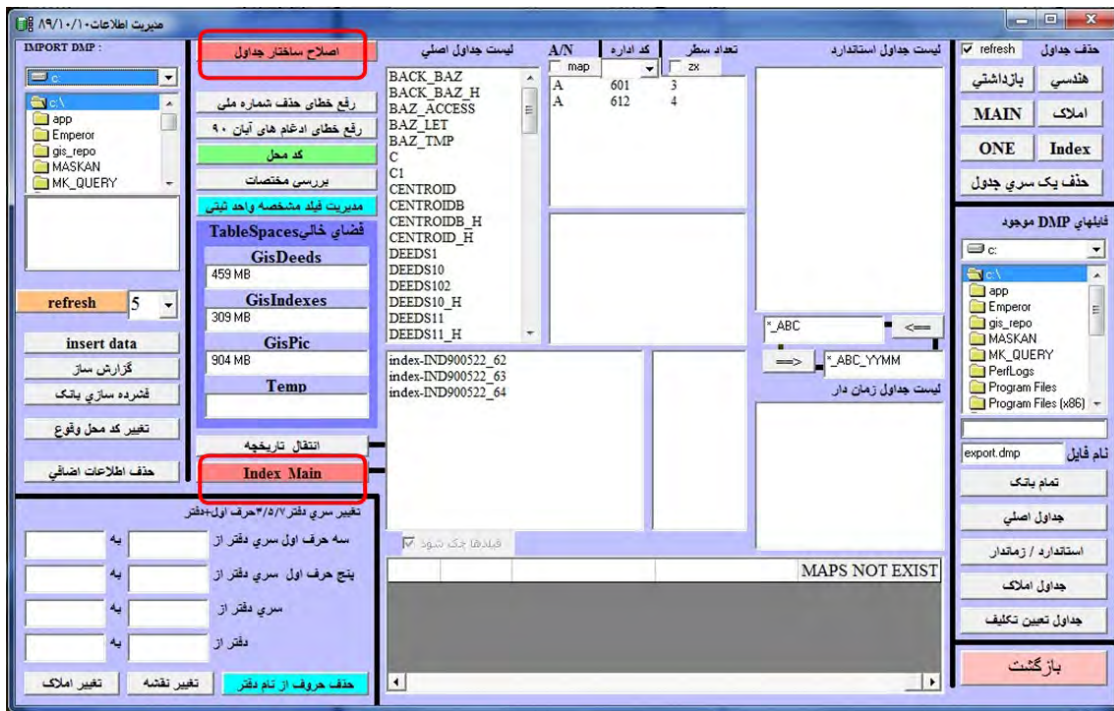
مديريت اطلاعات-٨٩/١٠/١

IMPORT DMP :
c:
c:\
app
Emperor
gis_repo
MASKAN
MK_QUERY

refresh
5
insert data
گزارش ساز
فشرده سازي بانک
تغيير کد محل وقوع
حذف اطلاعات اضافي

اصلاح ساختار جداول
رفع خطاي حذف شماره ملي
رفع خطاي ادغام هاي آبان ٩٠
کد محل
بررسي مختصات
مديريت فيلد مشخصه واحد ثبتي
فضاي خالي TableSpaces
GisDeeds
459 MB
GisIndexes
309 MB
GisPic
904 MB
Temp
انتقال تاريخچه
Index Main

ليست جداول اصلي
BACK_BAZ
BACK_BAZ_H
BAZ_ACCESS
BAZ_LET
BAZ_TMP
C
C1
CENTROID
CENTROIDB
CENTROIDB_H
CENTROID_H
DEEDS1
DEEDS10
DEEDS102
DEEDS10_H
DEEDS11
DEEDS11_H

A/N
کد اداره
تعداد سطر
map
zx

| A | 601 | 3 |
|---|---|---|
| A | 612 | 4 |

index-IND900522_62
index-IND900522_63
index-IND900522_64

ليست جداول استاندارد
*_ABC
<==
==>
*_ABC_YYMM
ليست جداول زمان دار

فيلدها چک شود
MAPS NOT EXIST

تغيير سري دفتر٣/٥/٧حرف اول+دفتر
سه حرف اول سري دفتر از
به
پنج حرف اول سري دفتر از
به
سري دفتر از
به
دفتر از
به
حذف حروف از نام دفتر
تغيير نقشه
تغيير املاک

refresh
حذف جداول
هندسي
بازداشتي
MAIN
املاک
ONE
Index
حذف يک سري جدول
فايلهاي DMP موجود
c:
c:\
app
Emperor
gis_repo
MASKAN
MK_QUERY
PerfLogs
Program Files
Program Files (x86)
نام فايل
export.dmp
تمام بانک
جداول اصلي
استاندارد / زماندار
جداول املاک
جداول تعيين تکليف
بازگشت